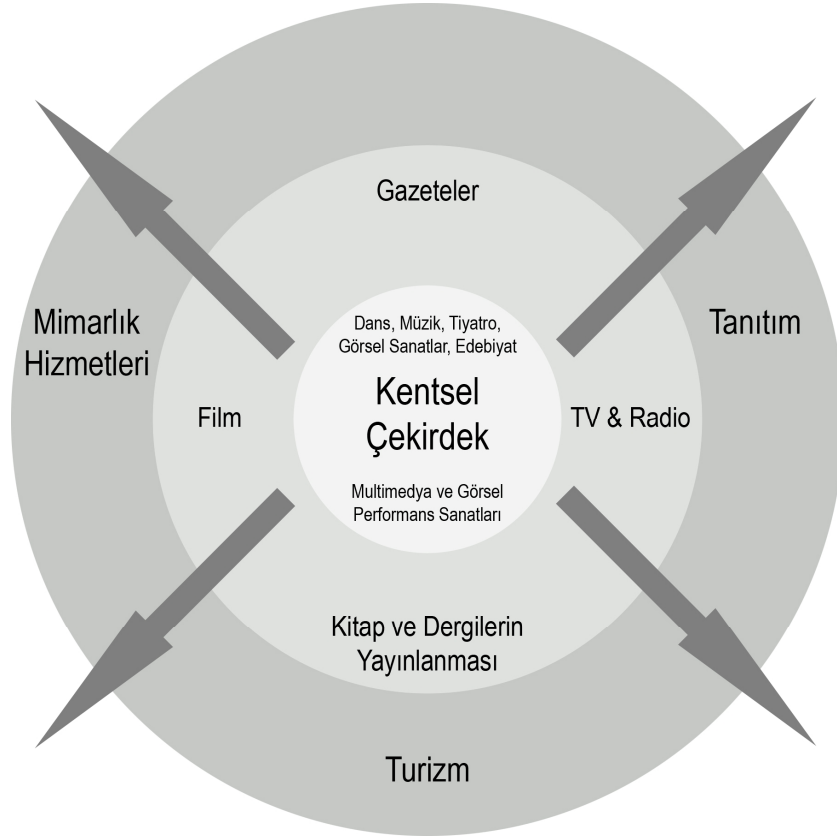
Gazeteler

Mimarlık Hizmetleri

Tanıtım

Dans, Müzik, Tiyatro, Görsel Sanatlar, Edebiyat

Kentsel Çekirdek

Film

TV & Radio

Multimedya ve Görsel Performans Sanatları

Kitap ve Dergilerin Yayınlanması

Turizm